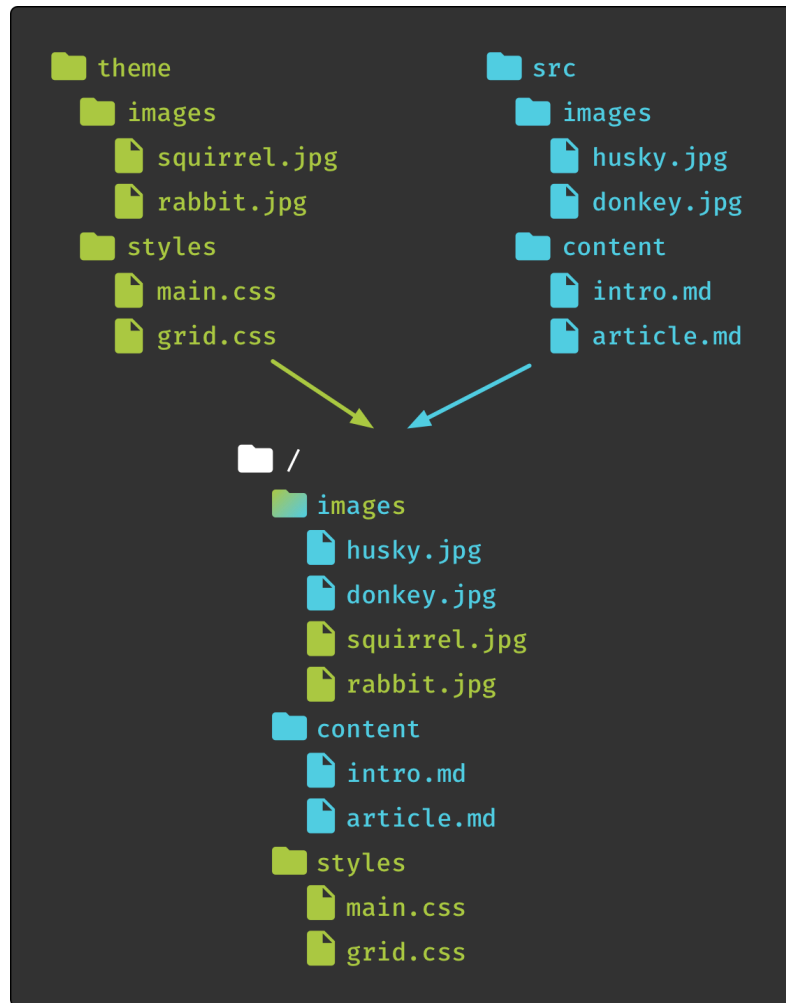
theme
images
squirrel.jpg
rabbit.jpg
styles
main.css
grid.css

src
images
husky.jpg
donkey.jpg
content
intro.md
article.md

/
images
husky.jpg
donkey.jpg
squirrel.jpg
rabbit.jpg
content
intro.md
article.md
styles
main.css
grid.css